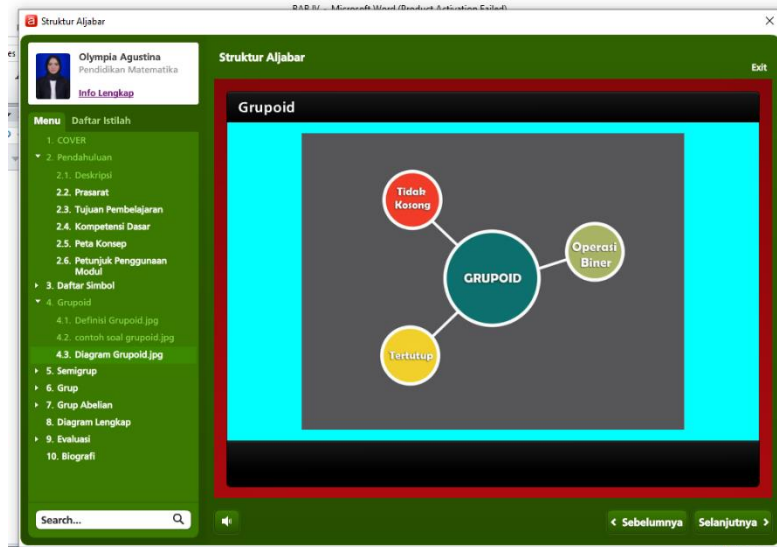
BAB IV - Microsoft Word (Product Activation Failed)

Struktur Aljabar

Olympia Agustina
Pendidikan Matematika

Info Lengkap

Menu Daftar Istilah

1. COVER
2. Pendahuluan
2.1. Deskripsi
2.2. Prasarat
2.3. Tujuan Pembelajaran
2.4. Kompetensi Dasar
2.5. Peta Konsep
2.6. Petunjuk Penggunaan Modul
3. Daftar Simbol
4. Grupoid
4.1. Definisi Grupoid.jpg
4.2. contoh soal grupoid.jpg
4.3. Diagram Grupoid.jpg
5. Semigrup
6. Grup
7. Grup Abelian
8. Diagram Lengkap
9. Evaluasi
10. Biografi

Search...

Struktur Aljabar

Exit

Grupoid

Tidak Kosong

Operasi Biner

GRUPOID

Tertutup

< Sebelumnya Selanjutnya >